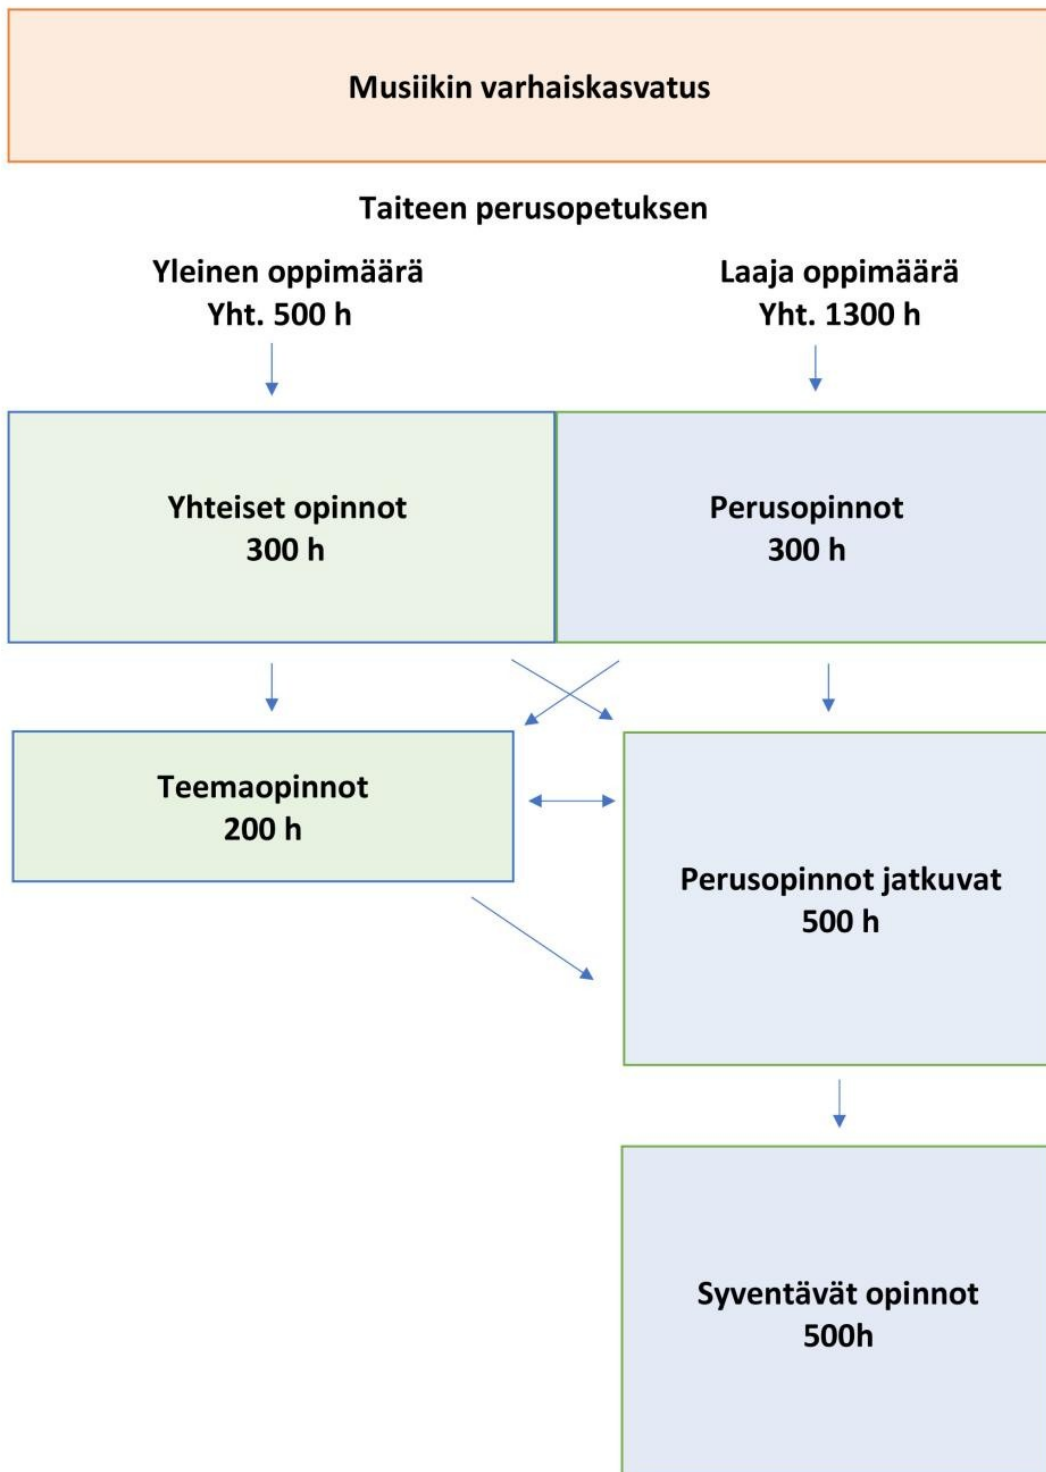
Musiikin varhaiskasvatus

Taiteen perusopetuksen

Yleinen oppimäärä
Yht. 500 h

Laaja oppimäärä
Yht. 1300 h

Yhteiset opinnot
300 h

Perusopinnot
300 h

Teemaopinnot
200 h

Perusopinnot jatkuvat
500 h

Syventävät opinnot
500h